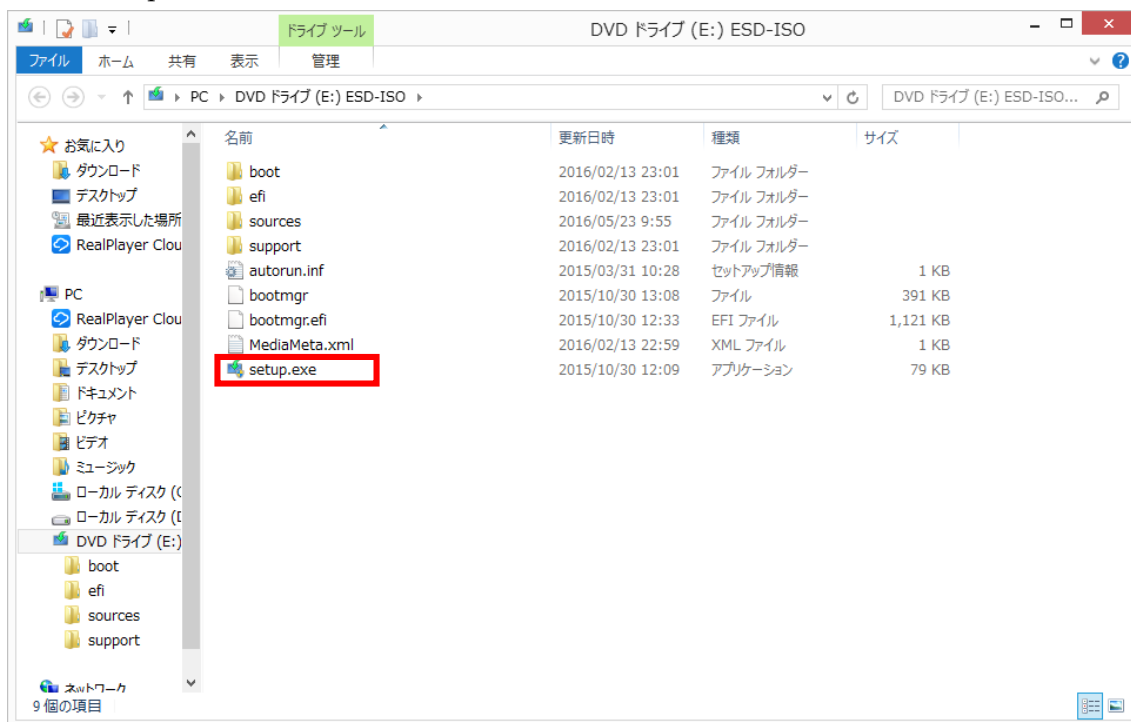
ドライブ ツール

DVD ドライブ (E:) ESD-ISO

ファイル ホーム 共有 表示 管理

PC › DVD ドライブ (E:) ESD-ISO ›

DVD ドライブ (E:) ESD-ISO...

お気に入り
ダウンロード
デスクトップ
最近表示した場所
RealPlayer Clou

PC
RealPlayer Clou
ダウンロード
デスクトップ
ドキュメント
ピクチャ
ビデオ
ミュージック
ローカル ディスク (C
ローカル ディスク (D
DVD ドライブ (E:)
boot
efi
sources
support

ネットワーク

| 名前 | 更新日時 | 種類 | サイズ |
|---|---|---|---|
| boot | 2016/02/13 23:01 | ファイル フォルダー | |
| efi | 2016/02/13 23:01 | ファイル フォルダー | |
| sources | 2016/05/23 9:55 | ファイル フォルダー | |
| support | 2016/02/13 23:01 | ファイル フォルダー | |
| autorun.inf | 2015/03/31 10:28 | セットアップ情報 | 1 KB |
| bootmgr | 2015/10/30 13:08 | ファイル | 391 KB |
| bootmgr.efi | 2015/10/30 12:33 | EFI ファイル | 1,121 KB |
| MediaMeta.xml | 2016/02/13 22:59 | XML ファイル | 1 KB |
| setup.exe | 2015/10/30 12:09 | アプリケーション | 79 KB |

9 個の項目